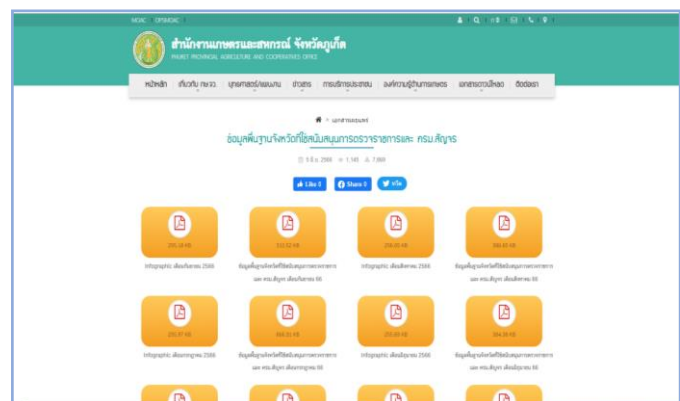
MOAC OPSMOAC

สำนักงานเกษตรและสหกรณ์จังหวัดภูเก็ต
PHUKET PROVINCIAL AGRICULTURE AND COOPERATIVES OFFICE

หน้าหลัก เกี่ยวกับ กษจ. บุคลากร/แผนงาน ข่าวสาร การบริหารงาน องค์ความรู้ด้านการเกษตร เอกสารดาวน์โหลด ติดต่อเรา

เอกสารเผยแพร่

ข้อมูลพื้นฐานจังหวัดที่ใช้สนับสนุนการตรวจราชการและ ครม.สัญจร

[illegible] 2566 1,145 7,069

Like 0 Share 0 ทวีต

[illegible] KB
Infographic เดือน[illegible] 2566

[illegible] KB
ข้อมูลพื้นฐานจังหวัดที่ใช้สนับสนุนการตรวจราชการ และ ครม.สัญจร เดือน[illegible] 66

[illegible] KB
Infographic เดือน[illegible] 2566

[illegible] KB
ข้อมูลพื้นฐานจังหวัดที่ใช้สนับสนุนการตรวจราชการ และ ครม.สัญจร เดือน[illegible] 66

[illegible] KB
Infographic เดือน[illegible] 2566

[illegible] KB
ข้อมูลพื้นฐานจังหวัดที่ใช้สนับสนุนการตรวจราชการ และ ครม.สัญจร เดือน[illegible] 66

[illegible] KB
Infographic เดือน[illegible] 2566

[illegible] KB
ข้อมูลพื้นฐานจังหวัดที่ใช้สนับสนุนการตรวจราชการ และ ครม.สัญจร เดือน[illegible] 66